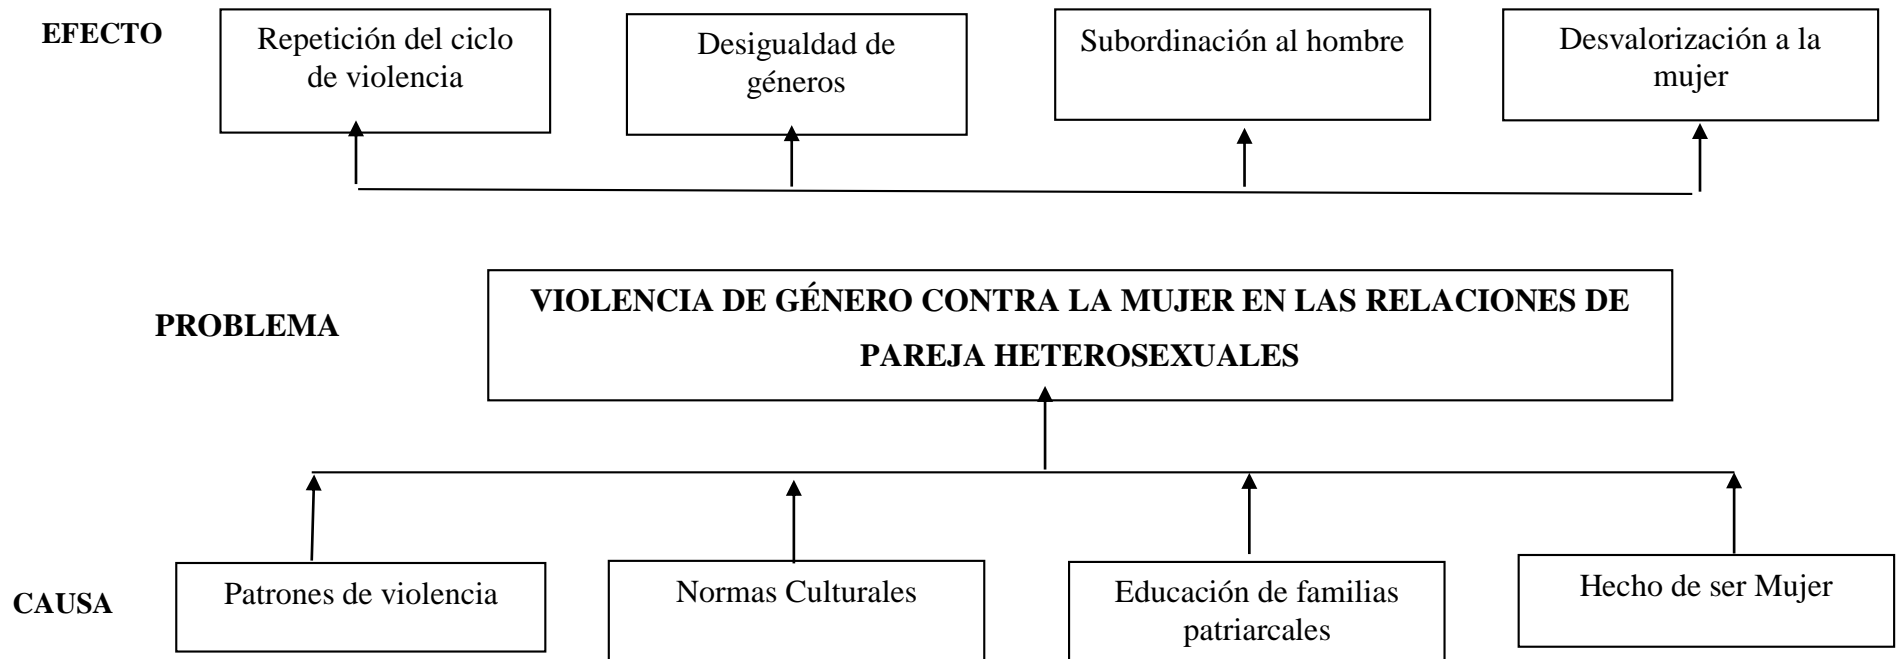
EFECTO

Repetición del ciclo de violencia

Desigualdad de géneros

Subordinación al hombre

Desvalorización a la mujer

PROBLEMA

VIOLENCIA DE GÉNERO CONTRA LA MUJER EN LAS RELACIONES DE PAREJA HETEROSEXUALES

CAUSA

Patrones de violencia

Normas Culturales

Educación de familias patriarcales

Hecho de ser Mujer